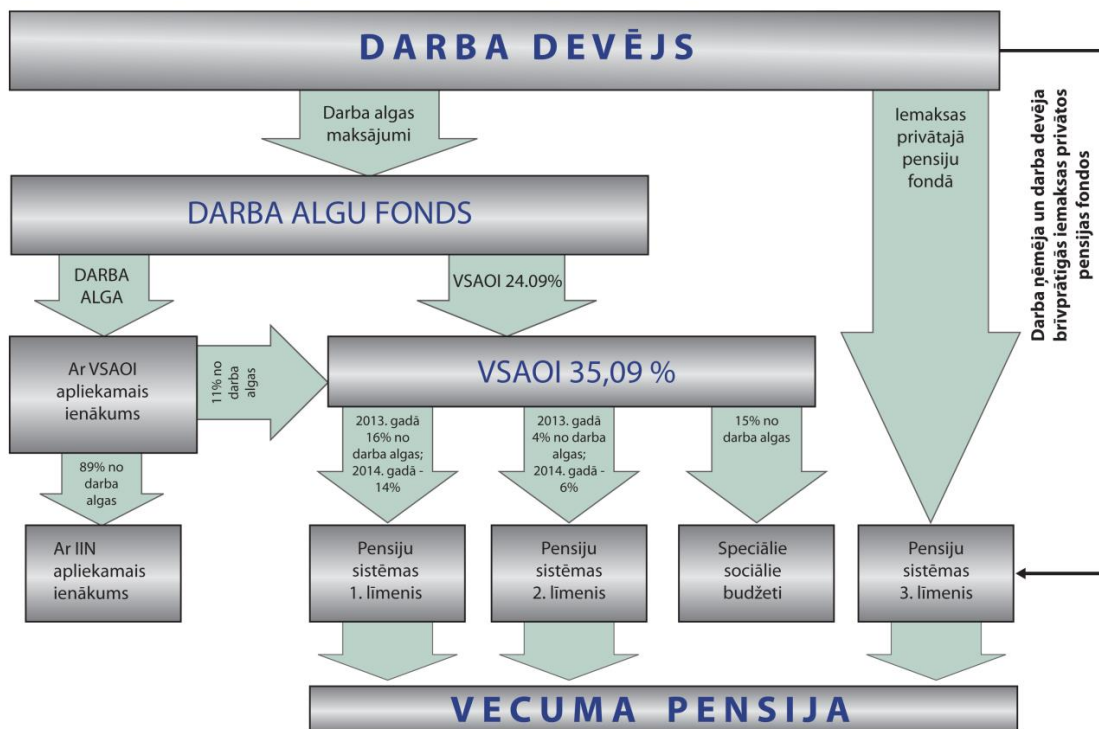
DARBA DEVĒJS

Darba algas maksājumi

Iemaksas privātajā pensiju fondā

Darba ņēmēja un darba devēja brīvprātīgās iemaksas privātos pensijas fondos

DARBA ALGU FONDS

DARBA ALGA

VSAOI 24.09%

Ar VSAOI apliekamais ienākums

11% no darba algas

VSAOI 35,09 %

89% no darba algas

2013. gadā 16% no darba algas; 2014. gadā - 14%

2013. gadā 4% no darba algas; 2014. gadā - 6%

15% no darba algas

Ar IIN apliekamais ienākums

Pensiju sistēmas 1. līmenis

Pensiju sistēmas 2. līmenis

Speciālie sociālie budžeti

Pensiju sistēmas 3. līmenis

VECUMA PENSIJA